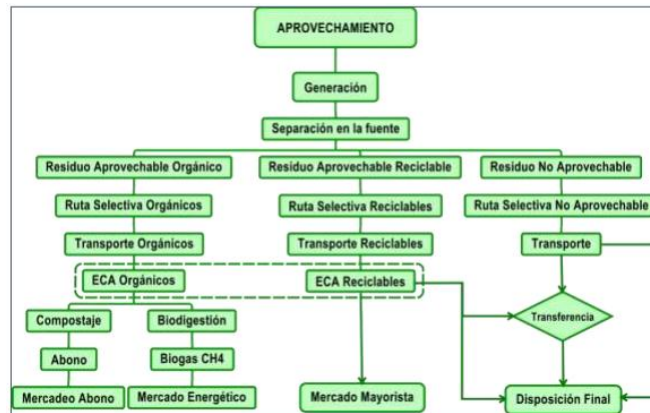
APROVECHAMIENTO

Generación

Separación en la fuente

Residuo Aprovechable Orgánico

Residuo Aprovechable Reciclable

Residuo No Aprovechable

Ruta Selectiva Orgánicos

Ruta Selectiva Reciclables

Ruta Selectiva No Aprovechable

Transporte Orgánicos

Transporte Reciclables

Transporte

ECA Orgánicos

ECA Reciclables

Transferencia

Compostaje

Biodigestión

Abono

Biogas CH4

Mercadeo Abono

Mercado Energético

Mercado Mayorista

Disposición Final